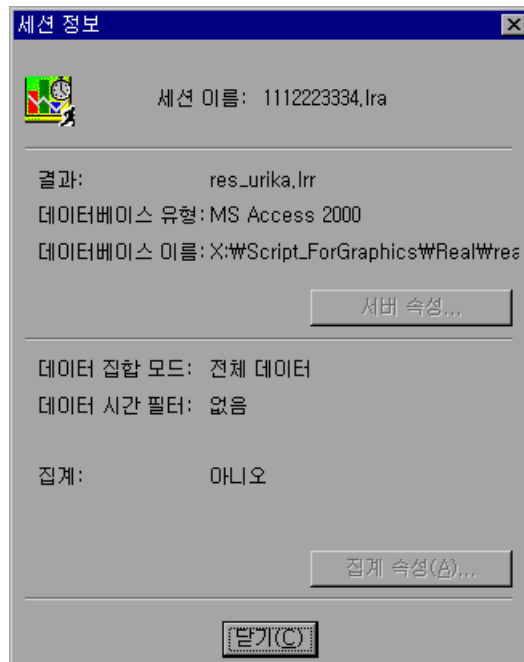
세션 정보

세션 이름: 1112223334.lra

결과: res_urika.lrr
데이터베이스 유형: MS Access 2000
데이터베이스 이름: X:₩Script_ForGraphics₩Real₩rea

서버 속성...

데이터 집합 모드: 전체 데이터
데이터 시간 필터: 없음

집계: 아니오

집계 속성(A)...

닫기(C)